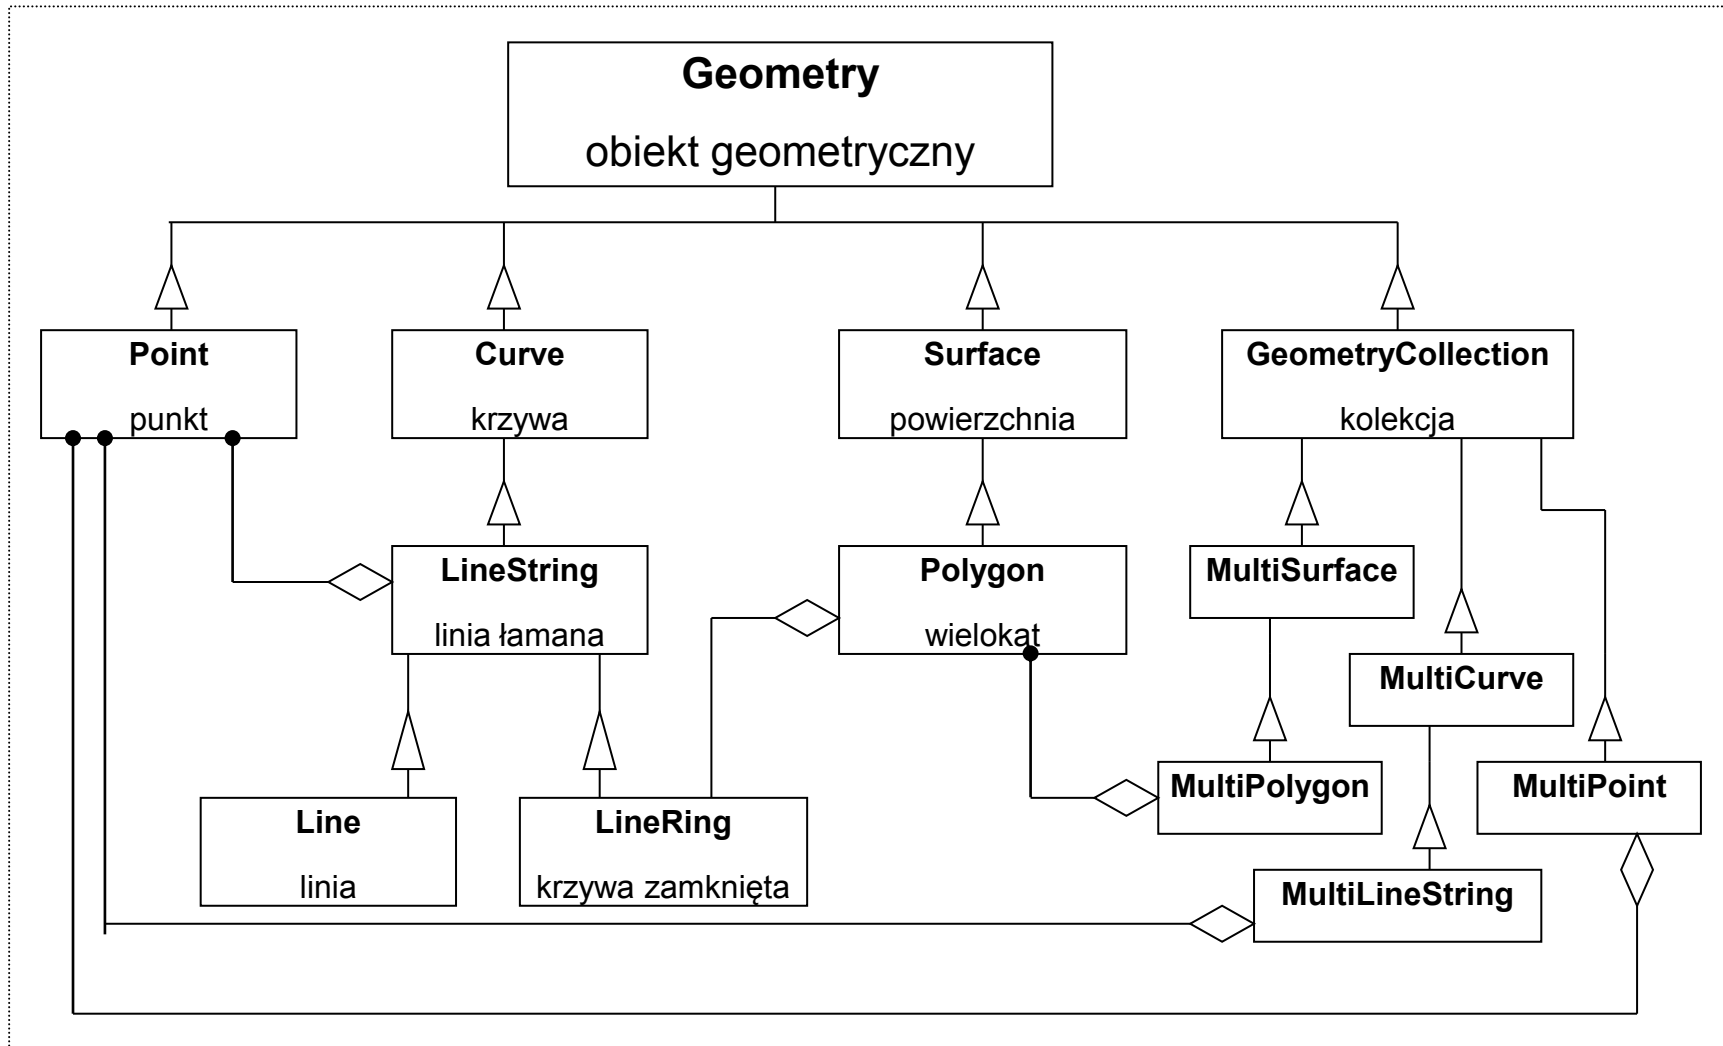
Geometry
obiekt geometryczny

Point
punkt

Curve
krzywa

Surface
powierzchnia

GeometryCollection
kolekcja

LineString
linia łamana

Polygon
wielokat

MultiSurface

MultiCurve

MultiPolygon

MultiPoint

Line
linia

LineRing
krzywa zamknięta

MultiLineString